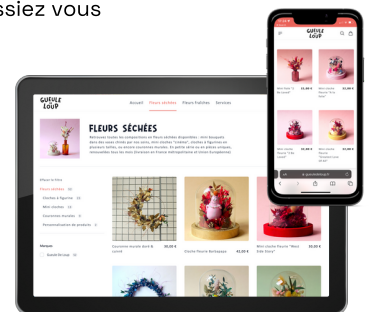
ssiez vous

GUEULE DE LOUP

Accueil Fleurs séchées Fleurs Fraîches Services

FLEURS SÉCHÉES

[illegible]

Filtrer le Prix
Fleurs séchées
Cloches à Fleurs
Mini cloches
Couronnes murales
Personnalisation de produits

Marques
Gueule de Loup

Couronne murale Boho &
Lunaire
39,00 €

Cloche Fleurs Bohèmes
42,00 €

Mini cloche fleurs "Mars
Pink Daisy"
30,00 €

GUEULE DE LOUP

Mini Cloche "Le Petit
Chou"
35,00 €

Mini cloche
fleurs
"Les Peti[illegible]"
35,00 €

Mini cloche fleurs
"Petit Sensi"
35,00 €

Mini cloche
fleurs
"Violette rose
et fleur"
35,00 €

gueuledeloup.fr